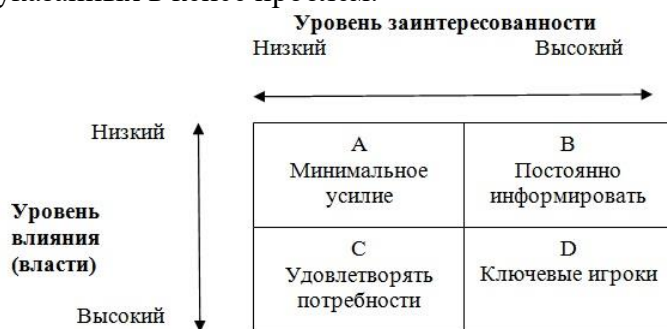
указанных в конце проекта.

Уровень заинтересованности
Низкий Высокий

Низкий

Уровень влияния (власти)

Высокий

| A Минимальное усилие | B Постоянно информировать |
|---|---|
| C Удовлетворять потребности | D Ключевые игроки |